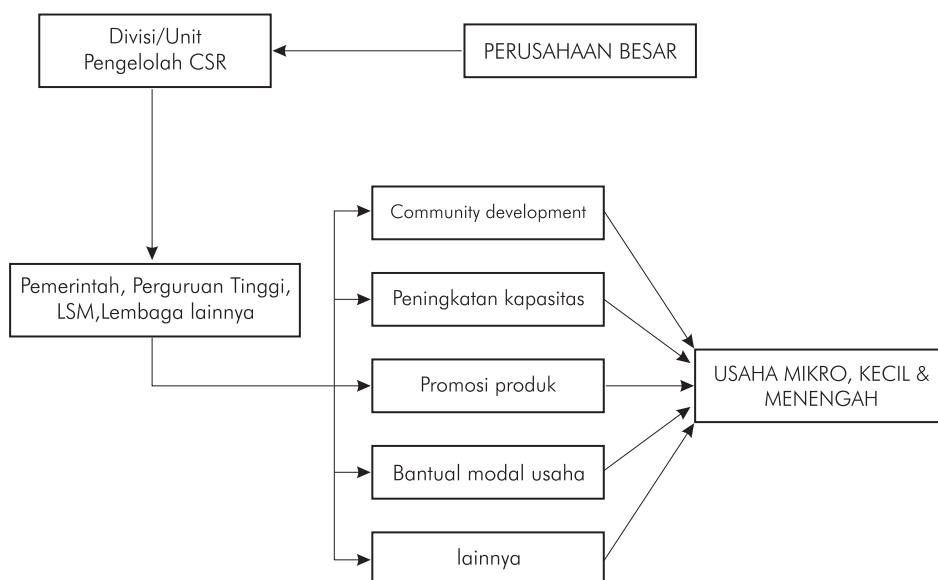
Divisi/Unit Pengelolah CSR

PERUSAHAAN BESAR

Pemerintah, Perguruan Tinggi, LSM,Lembaga lainnya

Community development

Peningkatan kapasitas

Promosi produk

Bantual modal usaha

lainnya

USAHA MIKRO, KECIL & MENENGAH